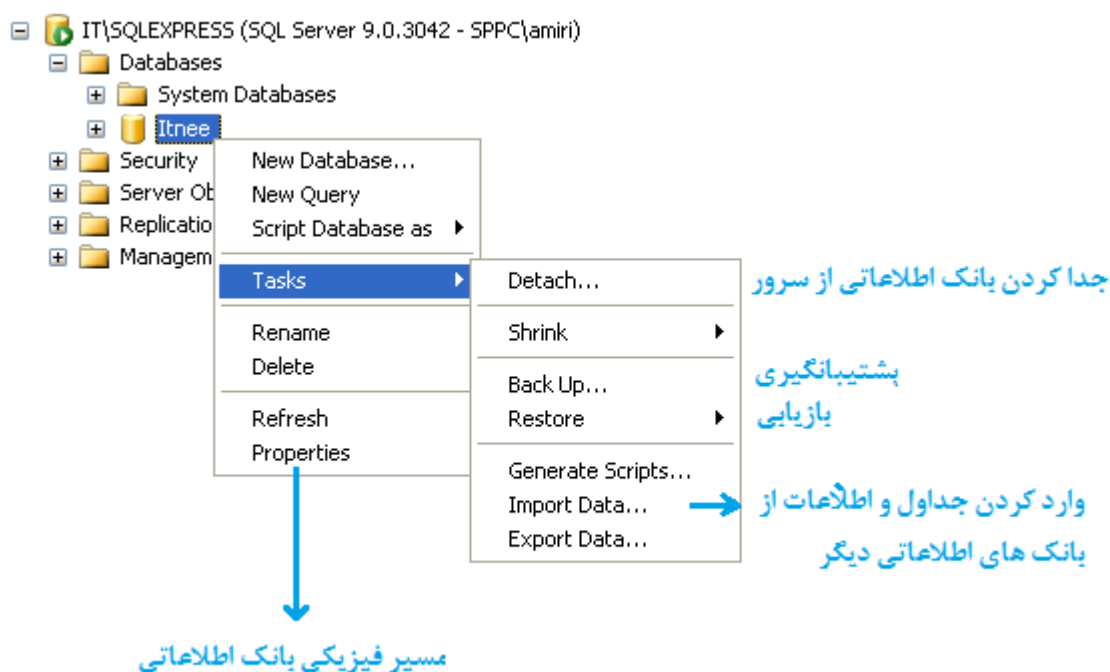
IT\SQLEXPRESS (SQL Server 9.0.3042 - SPPC\amiri)
Databases
System Databases
Itnee
Security
Server Ob
Replicatio
Managem

New Database...
New Query
Script Database as
Tasks
Rename
Delete
Refresh
Properties

Detach...
Shrink
Back Up...
Restore
Generate Scripts...
Import Data...
Export Data...

جدا کردن بانک اطلاعاتی از سرور
پشتیبانگیری
بازیابی
وارد کردن جداول و اطلاعات از بانک های اطلاعاتی دیگر
مسیر فیزیکی بانک اطلاعاتی